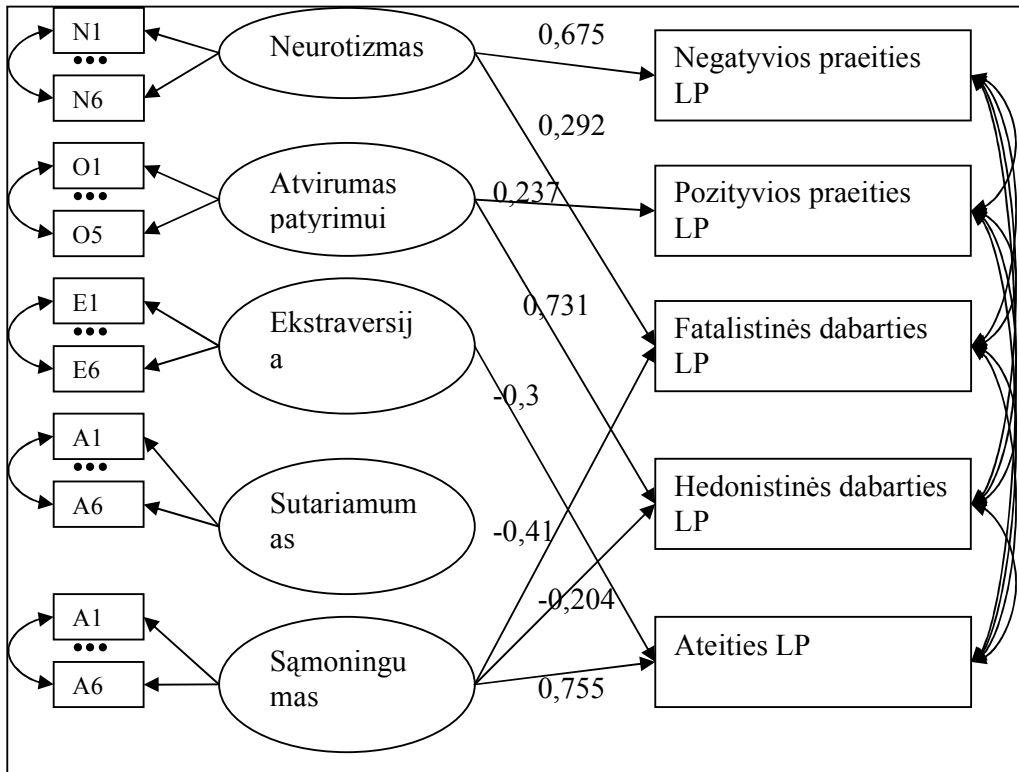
N1
•••
N6

Neurotizmas

0,675

Negatyvios praeities LP

0,292

O1
•••
O5

Atvirumas patyrimui

0,237

Pozityvios praeities LP

E1
•••
E6

Ekstraversij a

0,731

Fatalistinės dabarties LP

-0,3

A1
•••
A6

Sutariamum as

-0,41

Hedonistinės dabarties LP

-0,204

A1
•••
A6

Sąmoningu mas

0,755

Ateities LP